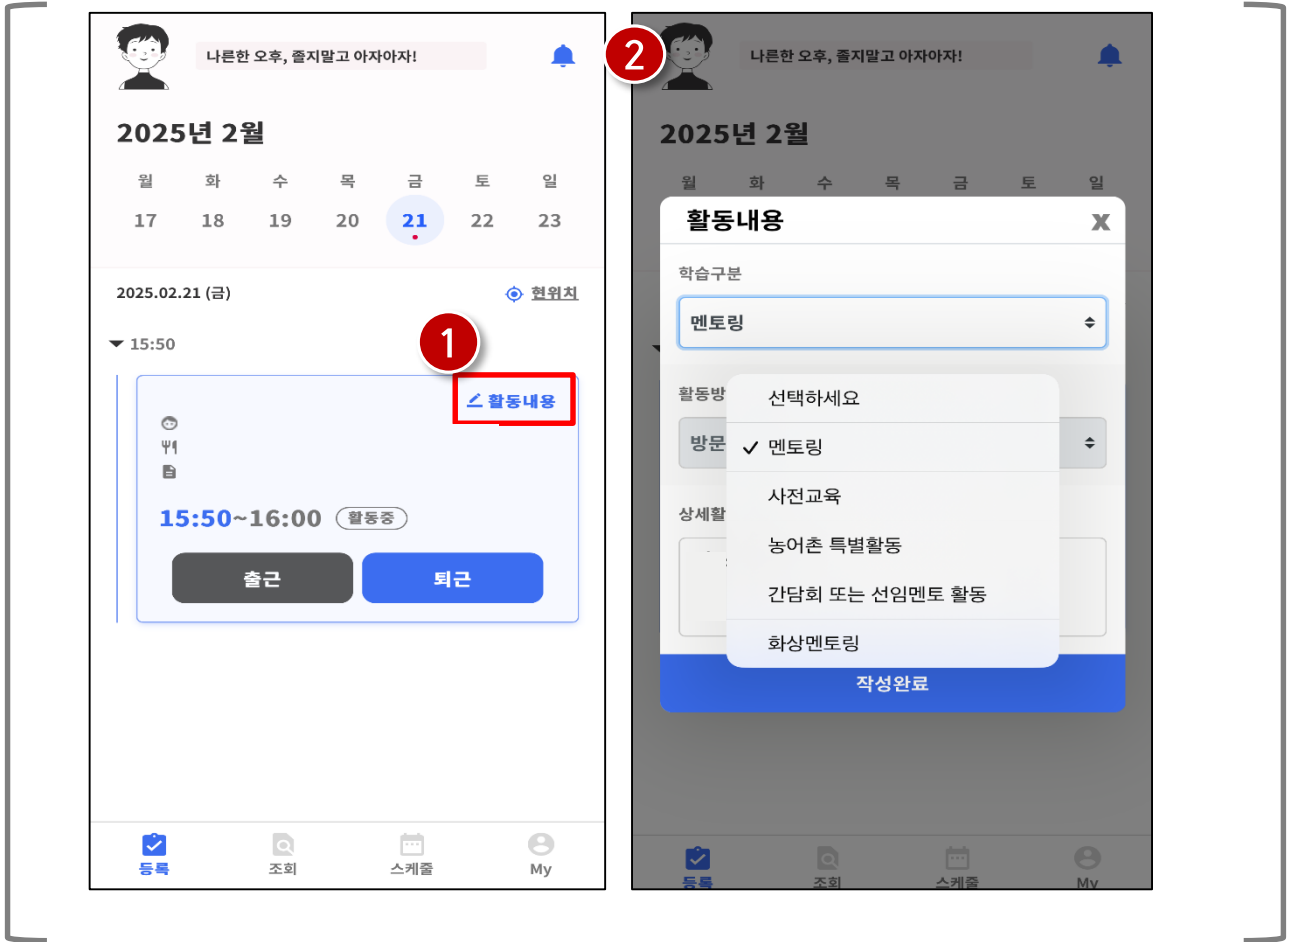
나른한 오후, 졸지말고 아자아자!

2025년 2월

| 월 | 화 | 수 | 목 | 금 | 토 | 일 |
|---|---|---|---|---|---|---|
| 17 | 18 | 19 | 20 | 21 | 22 | 23 |

2025.02.21 (금)

현위치

15:50

1

활동내용

15:50~16:00 활동중

출근 퇴근

등록 조회 스케줄 My

2

나른한 오후, 졸지말고 아자아자!

2025년 2월

월 화 수 목 금 토 일

활동내용

X

학습구분

멘토링

활동방

방문

상세활

선택하세요

✓ 멘토링

사전교육

농어촌 특별활동

간담회 또는 선임멘토 활동

화상멘토링

작성완료

등록 조회 스케줄 My